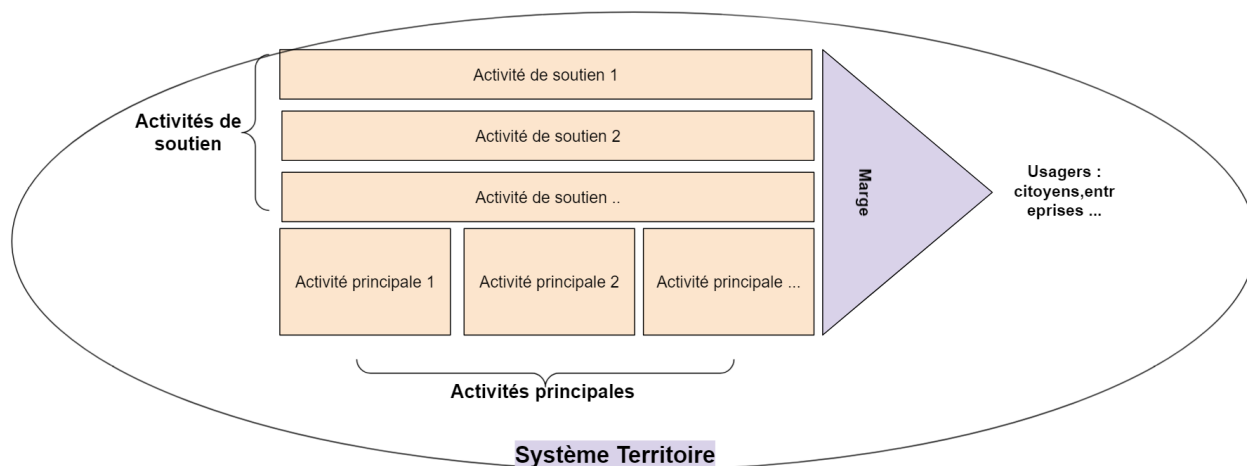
Activités de soutien

Activité de soutien 1

Activité de soutien 2

Activité de soutien ..

Activité principale 1

Activité principale 2

Activité principale ...

Marge

Usagers : citoyens,entreprises ...

Activités principales

Système Territoire